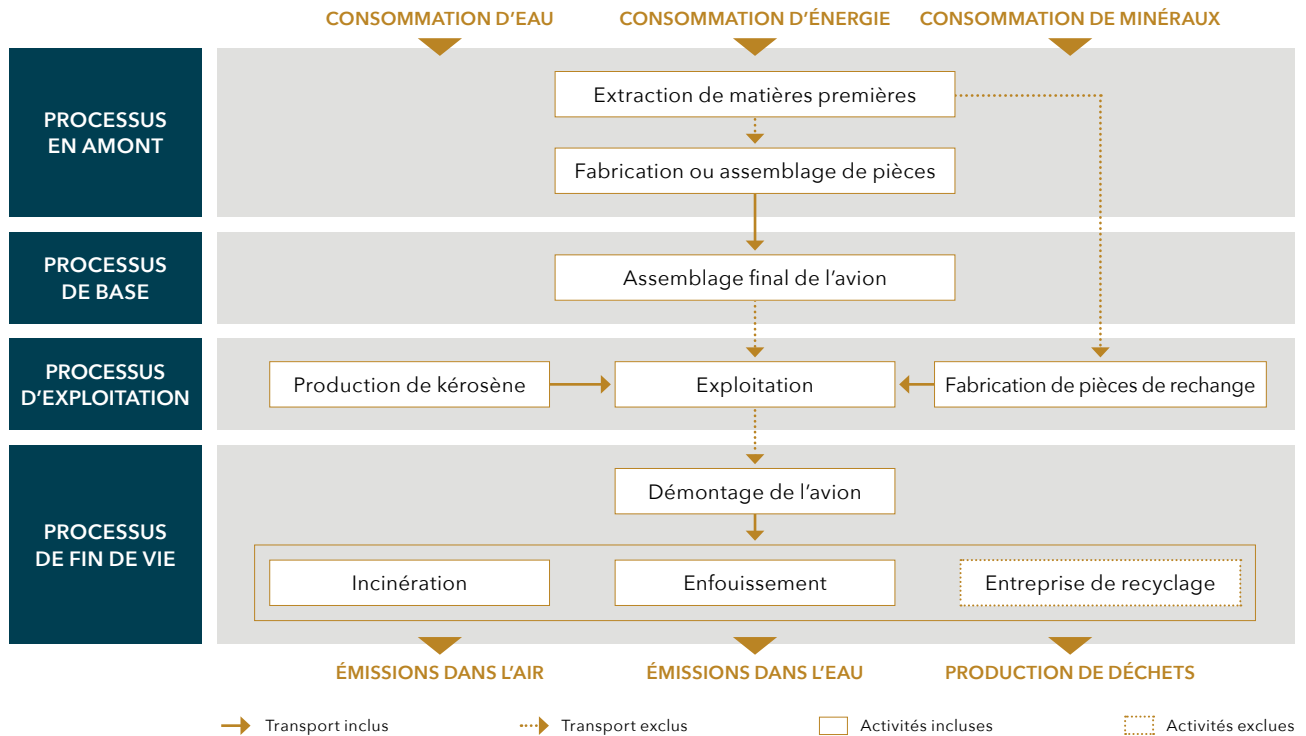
CONSOMMATION D'EAU CONSOMMATION D'ÉNERGIE CONSOMMATION DE MINÉRAUX

PROCESSUS EN AMONT

Extraction de matières premières

Fabrication ou assemblage de pièces

PROCESSUS DE BASE

Assemblage final de l'avion

PROCESSUS D'EXPLOITATION

Production de kérosène

Exploitation

Fabrication de pièces de rechange

PROCESSUS DE FIN DE VIE

Démontage de l'avion

Incinération

Enfouissement

Entreprise de recyclage

ÉMISSIONS DANS L'AIR ÉMISSIONS DANS L'EAU PRODUCTION DE DÉCHETS

Transport inclus Transport exclus Activités incluses Activités exclues